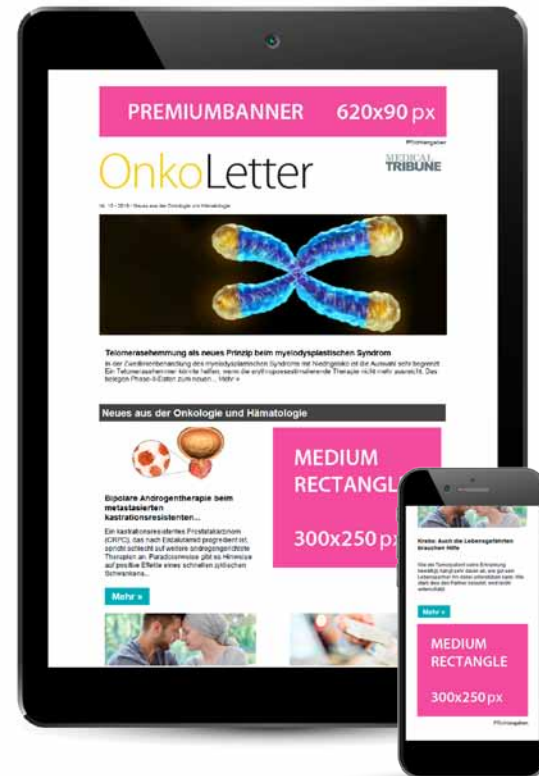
PREMIUMBANNER 620x90 px

Pflichtangaben

OnkoLetter

MEDICAL TRIBUNE

Nr. 15 · 2018 · Neues aus der Onkologie und Hämatologie

Telomerasehemmung als neues Prinzip beim myelodysplastischen Syndrom

In der Zweitlinienbehandlung des myelodysplastischen Syndroms mit Niedrigrisiko ist die Auswahl sehr begrenzt. Ein Telomerasehemmer könnte helfen, wenn die erythropoesestimulierende Therapie nicht mehr ausreicht. Das belegen Phase-II-Daten zum neuen... Mehr »

Neues aus der Onkologie und Hämatologie

Bipolare Androgentherapie beim metastasierten kastrationsresistenten...

Ein kastrationsresistentes Prostatakarzinom (CRPC), das nach Enzalutamid progredient ist, spricht schlecht auf weitere androgengerichtete Therapien an. Paradoxerweise gibt es Hinweise auf positive Effekte eines schnellen zyklischen Schwenkens...

Mehr »

MEDIUM RECTANGLE

300x250 px

Krebs: Auch die Lebensgefährten brauchen Hilfe

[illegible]

Mehr »

MEDIUM RECTANGLE

300x250 px

Pflichtangaben